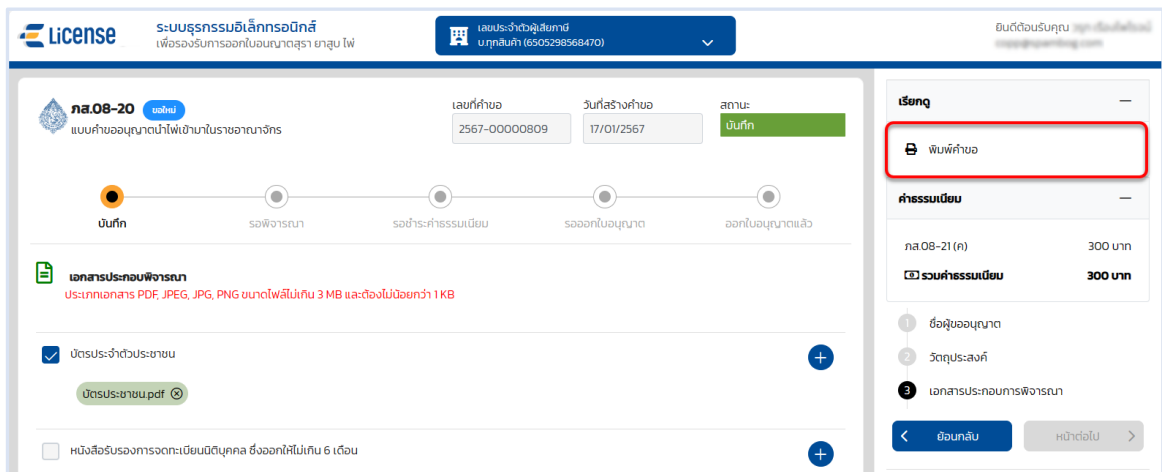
License
ระบบธุรกรรมอิเล็กทรอนิกส์
เพื่อรองรับการออกใบอนุญาตสุรา ยาสูบ ไพ่

เลขประจำตัวผู้เสียภาษี
บ.ทุกสินค้า (6505298568470)

ยินดีต้อนรับคุณ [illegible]
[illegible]

ภส.08-20 ขอใหม่
แบบคำขออนุญาตนำไพ่เข้ามาในราชอาณาจักร

เลขที่คำขอ
2567-00000809

วันที่สร้างคำขอ
17/01/2567

สถานะ
บันทึก

บันทึก
รอพิจารณา
รอชำระค่าธรรมเนียม
รอออกใบอนุญาต
ออกใบอนุญาตแล้ว

เอกสารประกอบพิจารณา
ประเภทเอกสาร PDF, JPEG, JPG, PNG ขนาดไฟล์ไม่เกิน 3 MB และต้องไม่น้อยกว่า 1 KB

บัตรประจำตัวประชาชน
บัตรประชาชน.pdf

หนังสือรับรองการจดทะเบียนนิติบุคคล ซึ่งออกให้ไม่เกิน 6 เดือน

เรียกดู
พิมพ์คำขอ

ค่าธรรมเนียม
ภส.08-21 (ค) 300 บาท
รวมค่าธรรมเนียม 300 บาท

1 ชื่อผู้ขออนุญาต
2 วัตถุประสงค์
3 เอกสารประกอบการพิจารณา

ย้อนกลับ
หน้าต่อไป